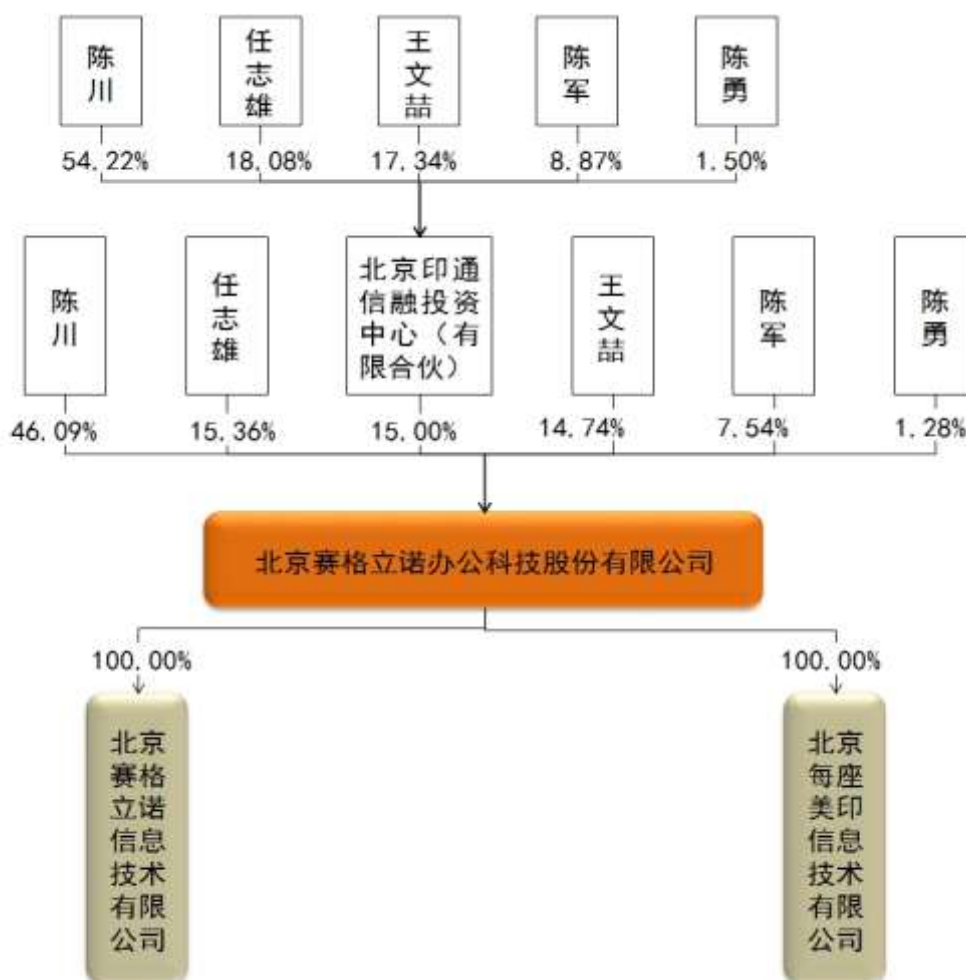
陈川
54.22%

任志雄
18.08%

王文喆
17.34%

陈军
8.87%

陈勇
1.50%

陈川
46.09%

任志雄
15.36%

北京印通信融投资中心（有限合伙）
15.00%

王文喆
14.74%

陈军
7.54%

陈勇
1.28%

北京赛格立诺办公科技股份有限公司

100.00%
北京赛格立诺信息技术有限公司

100.00%
北京每座美印信息技术有限公司